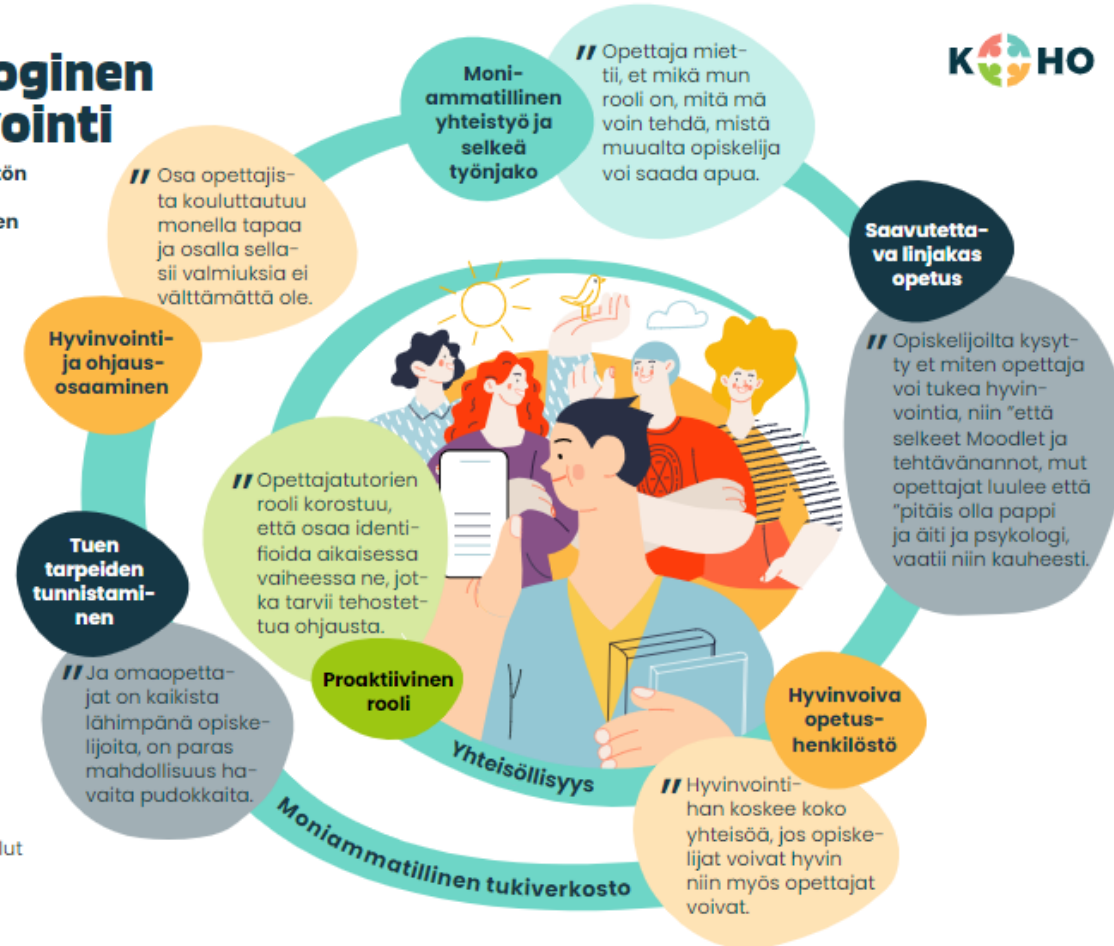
oginen
vointi

tön

en

lut

KOHO

Moniammatillinen yhteistyö ja selkeä työnjako

" Opettaja miettii, et mikä mun rooli on, mitä mä voin tehdä, mistä muualta opiskelija voi saada apua.

" Osa opettajista kouluttautuu monella tapaa ja osalla sellasii valmiuksia ei välttämättä ole.

Hyvinvointi- ja ohjausosaaminen

Saavutettava linjakas opetus

" Opiskelijoilta kysytty et miten opettaja voi tukea hyvinvointia, niin "että selkeet Moodlet ja tehtävänannot, mut opettajat luulee että "pitäis olla pappi ja äiti ja psykologi, vaatii niin kauheesti.

" Opettajatutorien rooli korostuu, että osaa identifioida aikaisessa vaiheessa ne, jotka tarvii tehostettua ohjausta.

Tuen tarpeiden tunnistaminen

Proaktiivinen rooli

" Ja omaopettajat on kaikista lähimpänä opiskelijoita, on paras mahdollisuus havaita pudokkaita.

Yhteisöllisyys

Hyvinvoiva opetushenkilöstö

" Hyvinvointihan koskee koko yhteisöä, jos opiskelijat voivat hyvin niin myös opettajat voivat.

Moniammatillinen tukiverkosto